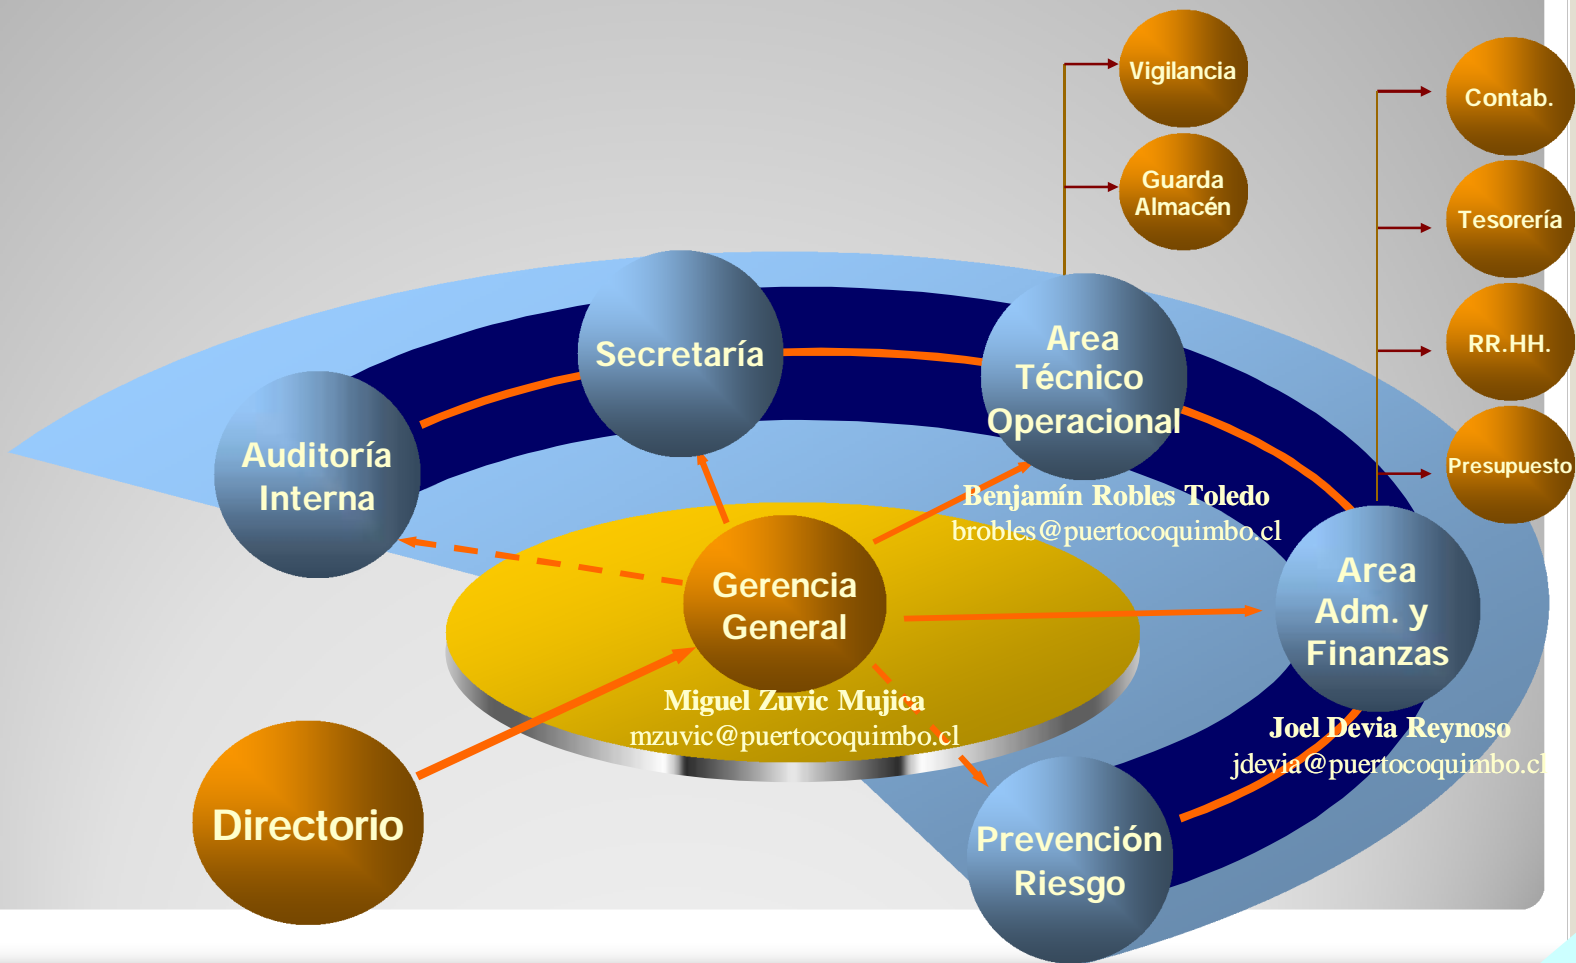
Vigilancia

Guarda Almacén

Contab.

Tesorería

RR.HH.

Presupuesto

Secretaría

Area Técnico Operacional

Auditoría Interna

Benjamín Robles Toledo
brobles@puertocoquimbo.cl

Gerencia General

Miguel Zuvic Mujica
mzuvic@puertocoquimbo.cl

Area Adm. y Finanzas

Joel Devia Reynoso
jdevia@puertocoquimbo.cl

Directorio

Prevención Riesgo